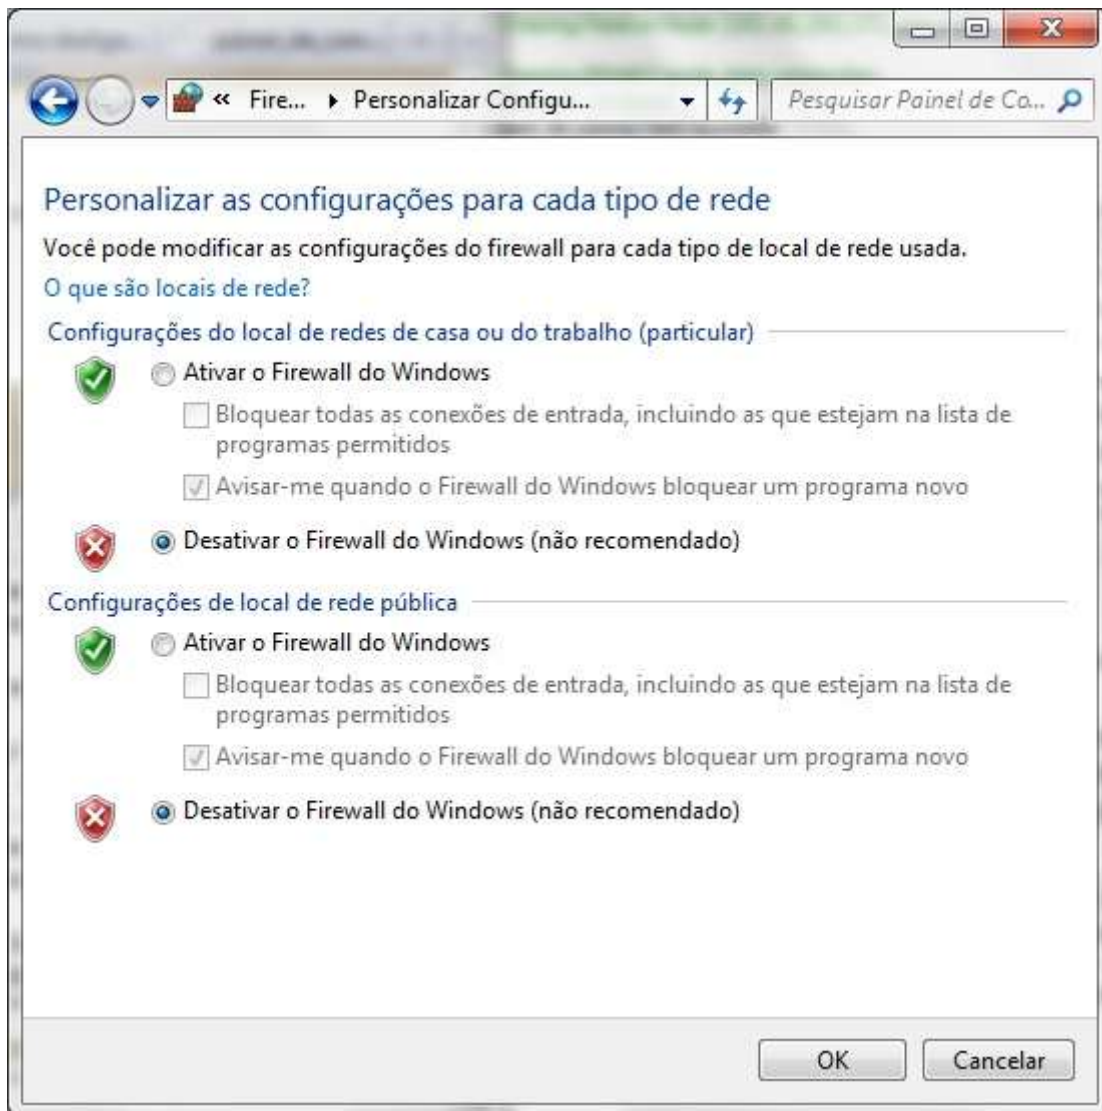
« Fire... ▸ Personalizar Configu...

Pesquisar Painel de Co...

Personalizar as configurações para cada tipo de rede

Você pode modificar as configurações do firewall para cada tipo de local de rede usada.

O que são locais de rede?

Configurações do local de redes de casa ou do trabalho (particular)

Ativar o Firewall do Windows

Bloquear todas as conexões de entrada, incluindo as que estejam na lista de programas permitidos

Avisar-me quando o Firewall do Windows bloquear um programa novo

Desativar o Firewall do Windows (não recomendado)

Configurações de local de rede pública

Ativar o Firewall do Windows

Bloquear todas as conexões de entrada, incluindo as que estejam na lista de programas permitidos

Avisar-me quando o Firewall do Windows bloquear um programa novo

Desativar o Firewall do Windows (não recomendado)

OK

Cancelar